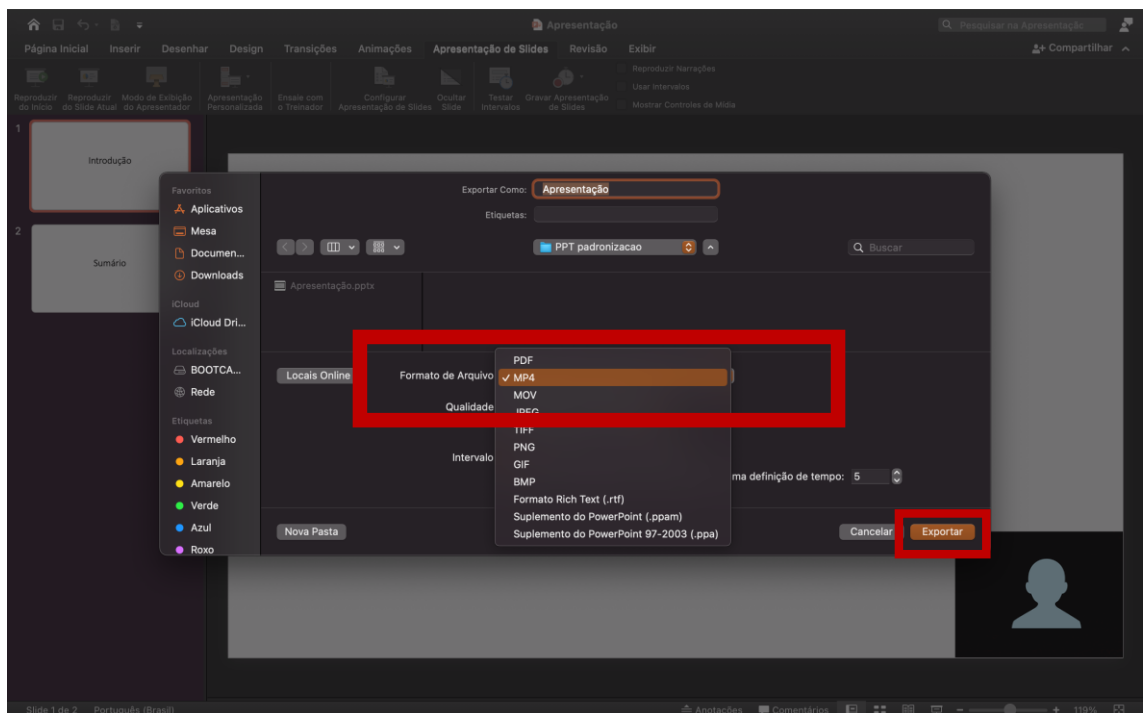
Apresentação

Pesquisar na Apresentação

Página Inicial Inserir Desenhar Design Transições Animações Apresentação de Slides Revisão Exibir

Compartilhar

Reproduzir do Início Reproduzir do Slide Atual Modo de Exibição do Apresentador Apresentação Personalizada Ensaie com o Treinador Configurar Apresentação de Slides Ocultar Slide Testar Intervalos Gravar Apresentação de Slides

Reproduzir Narrações
Usar intervalos
Mostrar Controles de Mídia

1
Introdução

2
Sumário

Favoritos
Aplicativos
Mesa
Documen...
Downloads
iCloud
iCloud Dri...
Localizações
BOOTCA...
Rede
Etiquetas
Vermelho
Laranja
Amarelo
Verde
Azul
Roxo

Exportar Como: Apresentação
Etiquetas:

PPT padronizacao

Buscar

Apresentação.pptx

Locais Online

Formato de Arquivo
Qualidade
Intervalo

PDF
✓ MP4
MOV
JPEG
TIFF
PNG
GIF
BMP
Formato Rich Text (.rtf)
Suplemento do PowerPoint (.ppam)
Suplemento do PowerPoint 97-2003 (.ppa)

ma definição de tempo: 5

Nova Pasta

Cancelar Exportar

Slide 1 de 2 Português (Brasil)

Anotações Comentários 119%